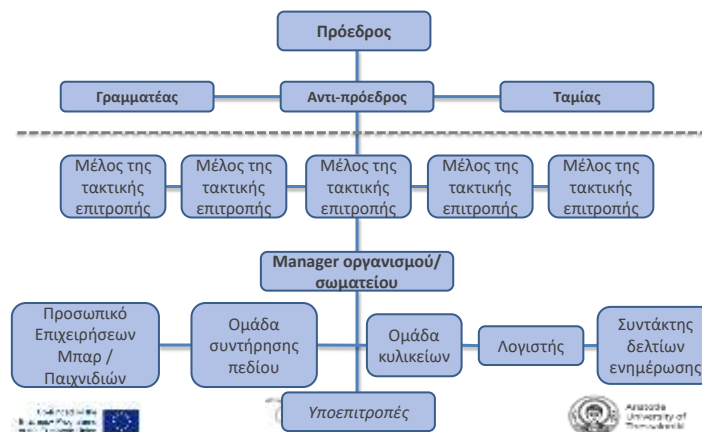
Πρόεδρος

Γραμματέας

Αντι-πρόεδρος

Ταμίας

Μέλος της τακτικής επιτροπής

Μέλος της τακτικής επιτροπής

Μέλος της τακτικής επιτροπής

Μέλος της τακτικής επιτροπής

Μέλος της τακτικής επιτροπής

Manager οργανισμού/ σωματείου

Προσωπικό Επιχειρήσεων Μπαρ / Παιχνιδιών

Ομάδα συντήρησης πεδίου

Ομάδα κυλικείων

Λογιστής

Συντάκτης δελτίων ενημέρωσης

Υποεπιτροπές

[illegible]

Aristotle University of Thessaloniki